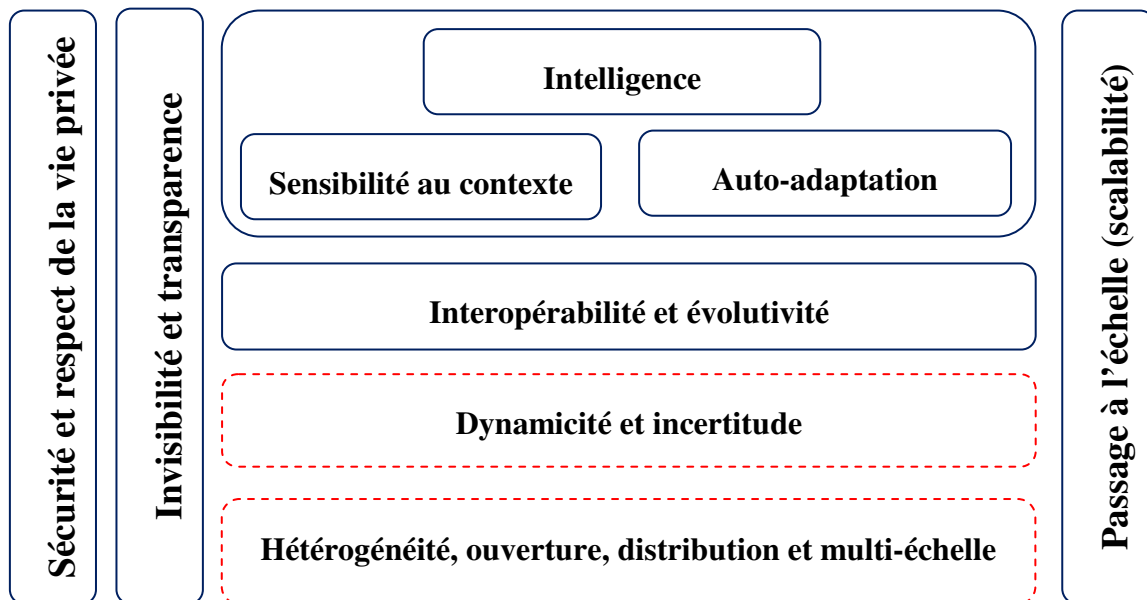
Sécurité et respect de la vie privée

Invisibilité et transparence

Intelligence

Sensibilité au contexte

Auto-adaptation

Interopérabilité et évolutivité

Dynamicité et incertitude

Hétérogénéité, ouverture, distribution et multi-échelle

Passage à l'échelle (scalabilité)